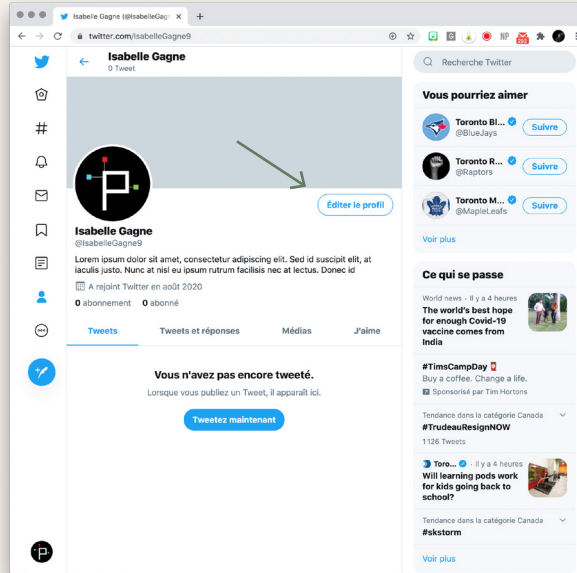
Isabelle Gagne (@IsabelleGagne ×
twitter.com/IsabelleGagne9

Isabelle Gagne
0 Tweet

Éditer le profil

Isabelle Gagne
@IsabelleGagne9

Lorem ipsum dolor sit amet, consectetur adipiscing elit. Sed id suscipit elit, at iaculis justo. Nunc at nisl eu ipsum rutrum facilisis nec at lectus. Donec id

A rejoint Twitter en août 2020

0 abonnement 0 abonné

Tweets | Tweets et réponses | Médias | J'aime

Vous n'avez pas encore tweeté.
Lorsque vous publiez un Tweet, il apparaît ici.

Tweetez maintenant

Recherche Twitter

Vous pourriez aimer

Toronto Bl... @BlueJays Suivre
Toronto R... @Raptors Suivre
Toronto M... @MapleLeafs Suivre

Voir plus

Ce qui se passe

World news · Il y a 4 heures
The world's best hope for enough Covid-19 vaccine comes from India

#TimsCampDay
Buy a coffee. Change a life.
Sponsorisé par Tim Hortons

Tendance dans la catégorie Canada
#TrudeauResignNOW
1126 Tweets

Toro... · Il y a 4 heures
Will learning pods work for kids going back to school?

Tendance dans la catégorie Canada
#skstorm

Voir plus